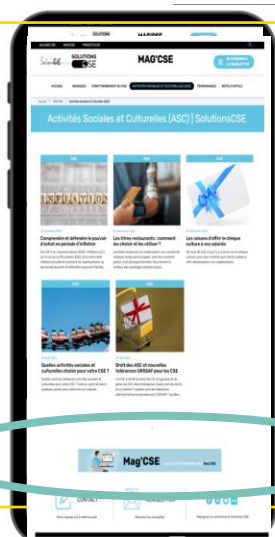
SOLUTIONS

MAG'CSE

Activités Sociales et Culturelles (ASC) | SolutionsCSE

Comprendre et défendre le pouvoir d'achat en période d'inflation

Les titres restaurant : comment les choisir et les utiliser ?

Les raisons d'offrir le chèque culture à ses salariés

Quelles activités sociales et culturelles choisir pour votre CSE ?

Droit des ASC et nouvelles tolérances URSSAF pour les CSE

Mag'CSE

CONTACT